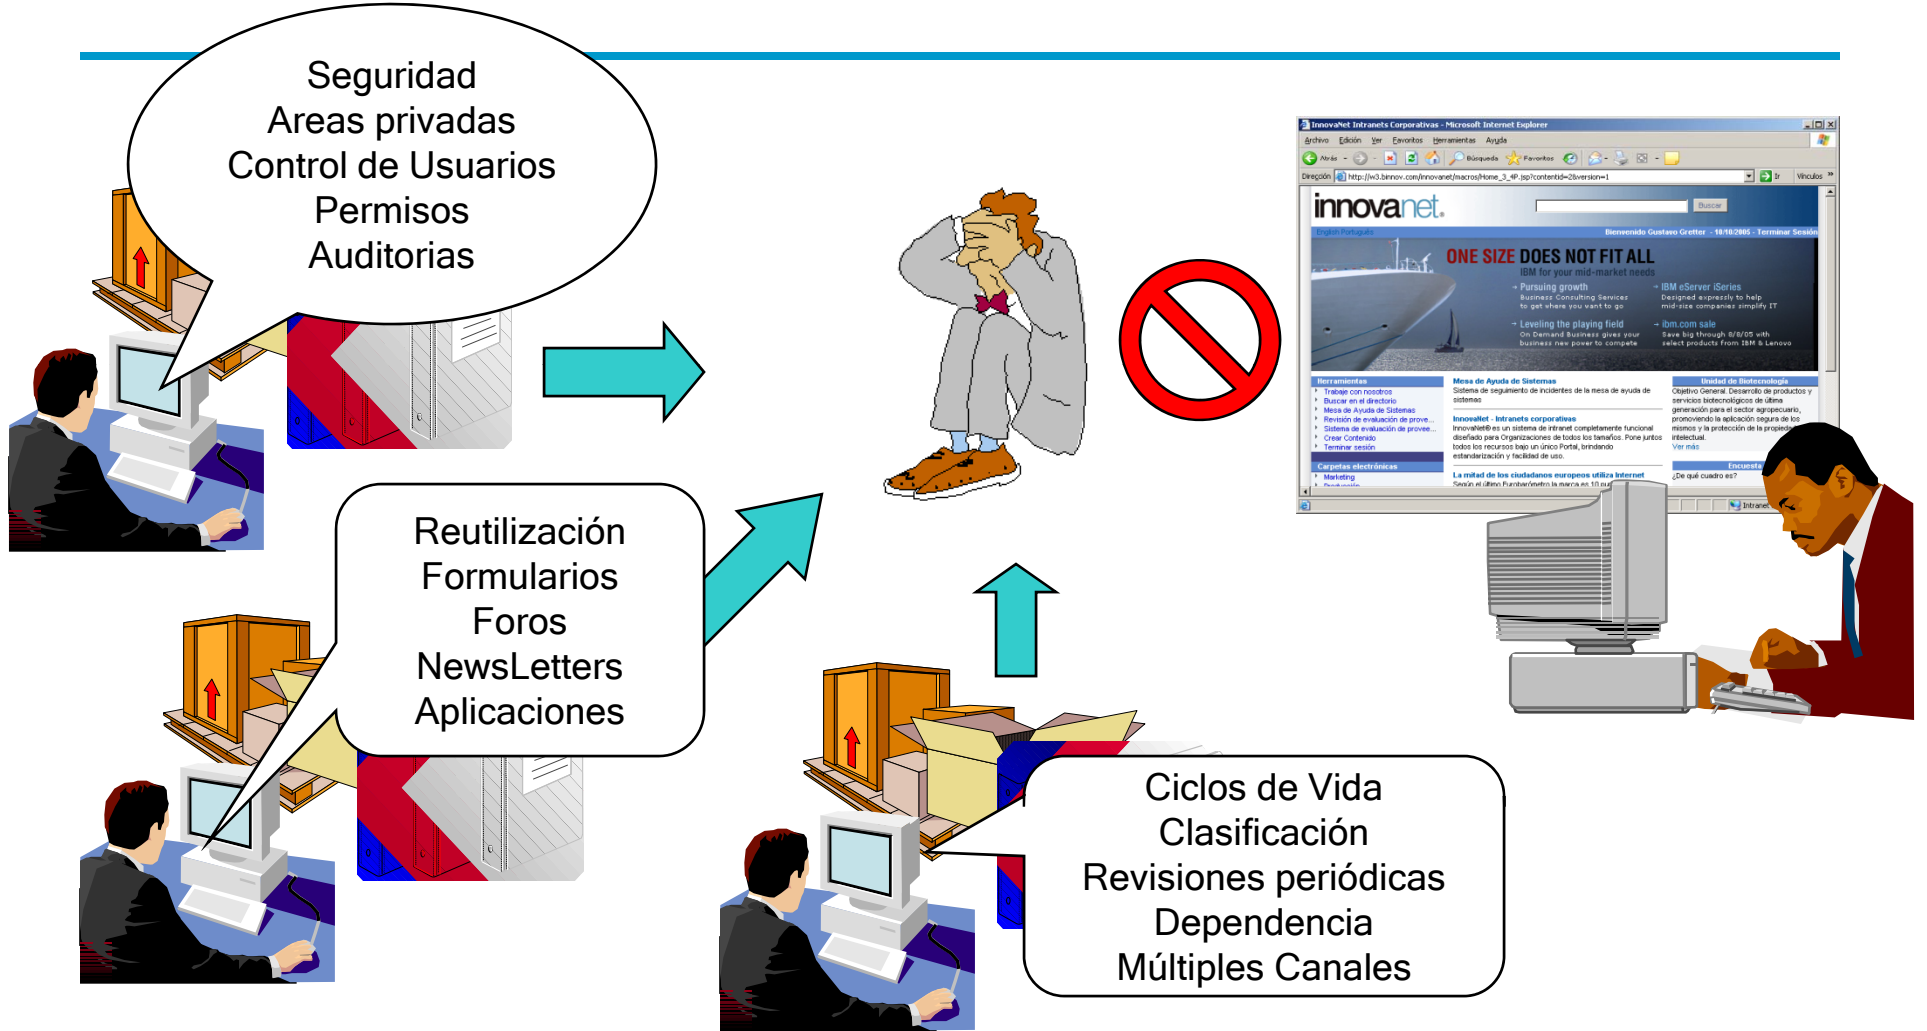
Seguridad
Areas privadas
Control de Usuarios
Permisos
Auditorias

Reutilización
Formularios
Foros
NewsLetters
Aplicaciones

Ciclos de Vida
Clasificación
Revisiones periódicas
Dependencia
Múltiples Canales

InnovaNet Intranets Corporativas - Microsoft Internet Explorer
Archivo Edición Ver Favoritos Herramientas Ayuda
Atrás Búsqueda Favoritos
Dirección http://w3.binnov.com/innovanet/macros/Home_3_4P.jsp?contentid=2&version=1
Ir Vínculos
innovanet.
Buscar
English Português
Bienvenido Gustavo Gretter - 10/10/2005 - Terminar Sesión
ONE SIZE DOES NOT FIT ALL
IBM for your mid-market needs
Pursuing growth
Business Consulting Services to get where you want to go
IBM eServer iSeries
Designed expressly to help mid-size companies simplify IT
Leveling the playing field
On Demand Business gives your business new power to compete
ibm.com sale
Save big through 9/8/05 with select products from IBM & Lenovo
Herramientas
Trabaje con nosotros
Buscar en el directorio
Mesa de Ayuda de Sistemas
Revisión de evaluación de prove...
Sistema de evaluación de prove...
Crear Contenido
Terminar sesión
Carpetas electrónicas
Marketing
Mesa de Ayuda de Sistemas
Sistema de seguimiento de incidentes de la mesa de ayuda de sistemas
InnovaNet - Intranets corporativas
InnovaNet® es un sistema de intranet completamente funcional diseñado para Organizaciones de todos los tamaños. Pone juntos todos los recursos bajo un único Portal, brindando estandarización y facilidad de uso.
La mitad de los ciudadanos europeos utiliza Internet
Según el último Eurobarómetro la marca es 10 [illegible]
Unidad de Biotecnología
Objetivo General: Desarrollo de productos y servicios biotecnológicos de última generación para el sector agropecuario, promoviendo la aplicación segura de los mismos y la protección de la propiedad intelectual.
Ver más
Encuesta
¿De qué cuadro es?
Intranet